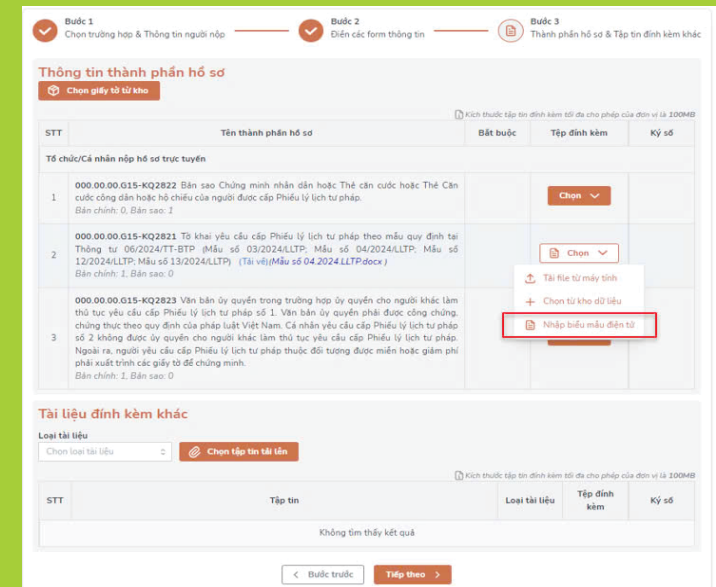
Bước 1
Chọn trường hợp & Thông tin người nộp

Bước 2
Điền các form thông tin

Bước 3
Thành phần hồ sơ & Tập tin đính kèm khác

Thông tin thành phần hồ sơ

Chọn giấy tờ từ kho

Kích thước tập tin đính kèm tối đa cho phép của đơn vị là 100MB

| STT | Tên thành phần hồ sơ | Bắt buộc | Tệp đính kèm | Ký số |
|---|---|---|---|---|
| Tổ chức/Cá nhân nộp hồ sơ trực tuyến | | | | |
| 1 | 000.00.00.G15-KQ2822 Bản sao Chứng minh nhân dân hoặc Thẻ căn cước hoặc Thẻ Căn cước công dân hoặc hộ chiếu của người được cấp Phiếu lý lịch tư pháp. Bản chính: 0, Bản sao: 1 | | Chọn | |
| 2 | 000.00.00.G15-KQ2821 Tờ khai yêu cầu cấp Phiếu lý lịch tư pháp theo mẫu quy định tại Thông tư 06/2024/TT-BTP (Mẫu số 03/2024/LLTP; Mẫu số 04/2024/LLTP; Mẫu số 12/2024/LLTP; Mẫu số 13/2024/LLTP) (Tải về)(Mẫu số 04.2024.LLTP.docx) Bản chính: 1, Bản sao: 0 | | Chọn | |
| 3 | 000.00.00.G15-KQ2823 Văn bản ủy quyền trong trường hợp ủy quyền cho người khác làm thủ tục yêu cầu cấp Phiếu lý lịch tư pháp số 1. Văn bản ủy quyền phải được công chứng, chứng thực theo quy định của pháp luật Việt Nam. Cá nhân yêu cầu cấp Phiếu lý lịch tư pháp số 2 không được ủy quyền cho người khác làm thủ tục yêu cầu cấp Phiếu lý lịch tư pháp. Ngoài ra, người yêu cầu cấp Phiếu lý lịch tư pháp thuộc đối tượng được miễn hoặc giảm phí phải xuất trình các giấy tờ để chứng minh. Bản chính: 1, Bản sao: 0 | | | |

Tải file từ máy tính
Chọn từ kho dữ liệu
Nhập biểu mẫu điện tử

Tài liệu đính kèm khác

Loại tài liệu
Chọn loại tài liệu
Chọn tập tin tải lên

Kích thước tập tin đính kèm tối đa cho phép của đơn vị là 100MB

| STT | Tập tin | Loại tài liệu | Tệp đính kèm | Ký số |
|---|---|---|---|---|
| Không tìm thấy kết quả | | | | |

Bước trước
Tiếp theo